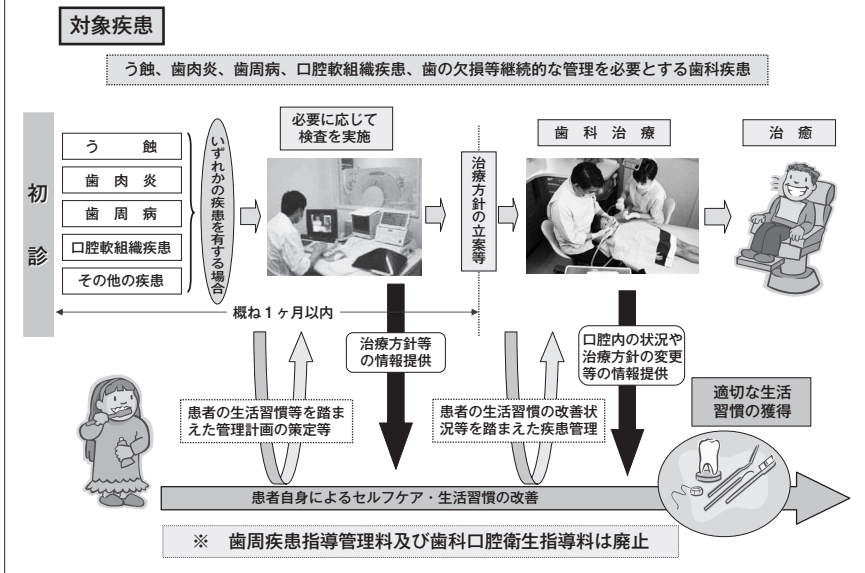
対象疾患

う蝕、歯肉炎、歯周病、口腔軟組織疾患、歯の欠損等継続的な管理を必要とする歯科疾患

初診

う蝕

歯肉炎

歯周病

口腔軟組織疾患

その他の疾患

いずれかの疾患を有する場合

必要に応じて検査を実施

治療方針の立案等

歯科治療

治癒

概ね１ヶ月以内

治療方針等の情報提供

口腔内の状況や治療方針の変更等の情報提供

患者の生活習慣等を踏まえた管理計画の策定等

患者の生活習慣の改善状況等を踏まえた疾患管理

適切な生活習慣の獲得

患者自身によるセルフケア・生活習慣の改善

※　歯周疾患指導管理料及び歯科口腔衛生指導料は廃止